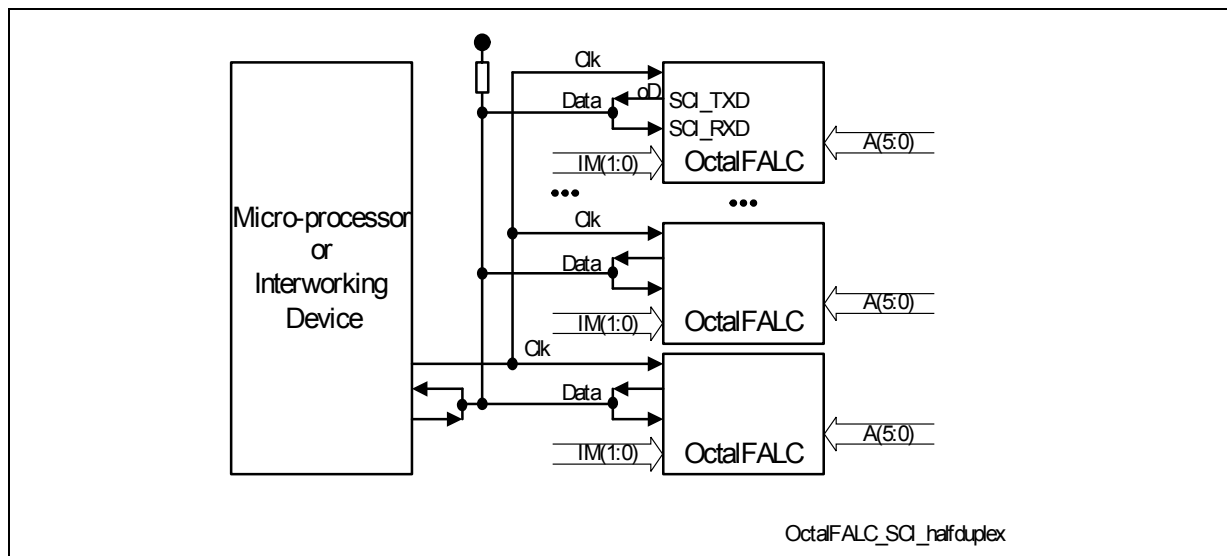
Micro-processor or Interworking Device

Clk

Data

oD

SCI_TXD

SCI_RXD

IM(1:0)

OctalFALC

A(5:0)

•••

•••

Clk

Data

IM(1:0)

OctalFALC

A(5:0)

Clk

Data

IM(1:0)

OctalFALC

A(5:0)

OctalFALC_SCI_halfduplex